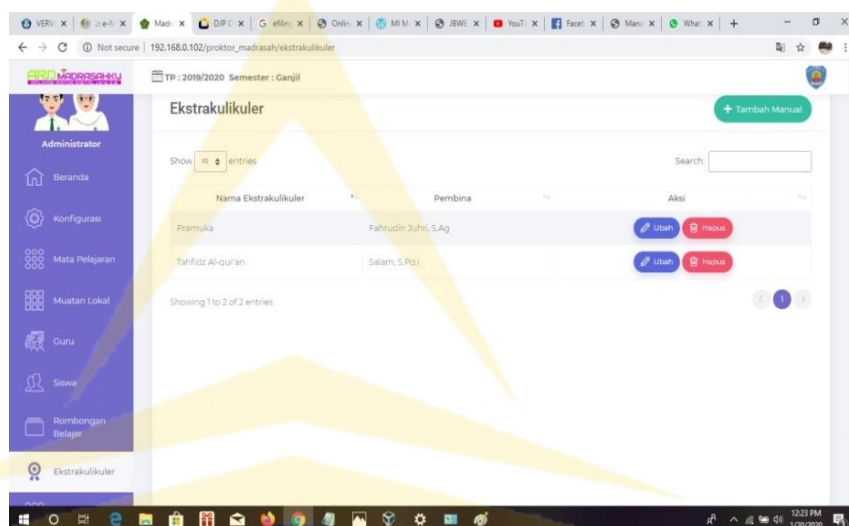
VERV | e-N | Madr | DJP C | efilin | Onlin | MI M | JBWE | YouT | Faceb | Mana | What | +

Not secure | 192.168.0.102/proktor_madrasah/ekstrakulikuler

RDM MADRASAHKU

TP : 2019/2020 Semester : Ganjil

Administrator

Beranda

Konfigurasi

Mata Pelajaran

Muatan Lokal

Guru

Siswa

Rombongan Belajar

Ekstrakulikuler

Ekstrakulikuler

+ Tambah Manual

Show 10 entries

Search:

| Nama Ekstrakulikuler | Pembina | Aksi |
|---|---|---|
| Pramuka | Fahrudin Juhri, S.Ag | Ubah Hapus |
| Tahfidz Al-qur'an | Salam, S.Pd.I | Ubah Hapus |

Showing 1 to 2 of 2 entries

1

12:23 PM 1/20/2020